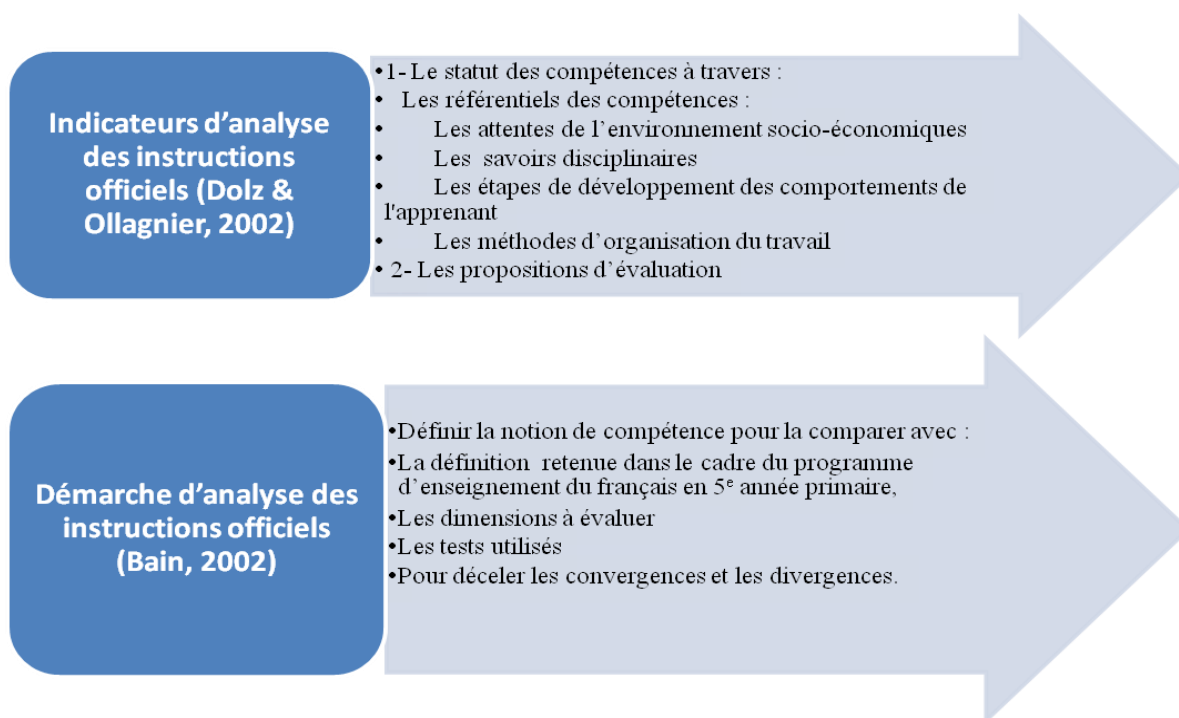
Indicateurs d'analyse des instructions officiels (Dolz & Ollagnier, 2002)

•1- Le statut des compétences à travers :
• Les référentiels des compétences :
• Les attentes de l'environnement socio-économiques
• Les savoirs disciplinaires
• Les étapes de développement des comportements de l'apprenant
• Les méthodes d'organisation du travail
• 2- Les propositions d'évaluation

Démarche d'analyse des instructions officiels (Bain, 2002)

•Définir la notion de compétence pour la comparer avec :
•La définition retenue dans le cadre du programme d'enseignement du français en 5$^{e}$ année primaire,
•Les dimensions à évaluer
•Les tests utilisés
•Pour déceler les convergences et les divergences.